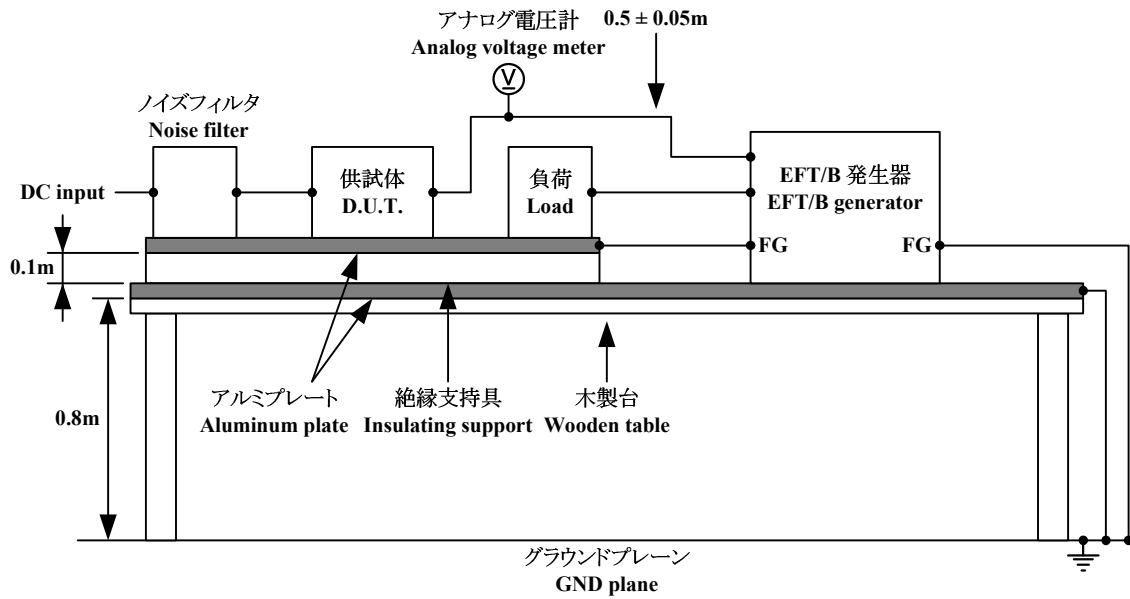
アナログ電圧計
Analog voltage meter
$0.5 \pm 0.05$m

V

ノイズフィルタ
Noise filter

DC input

供試体
D.U.T.

負荷
Load

EFT/B 発生器
EFT/B generator

FG
FG

0.1m

0.8m

アルミプレート
Aluminum plate

絶縁支持具
Insulating support

木製台
Wooden table

グラウンドプレーン
GND plane